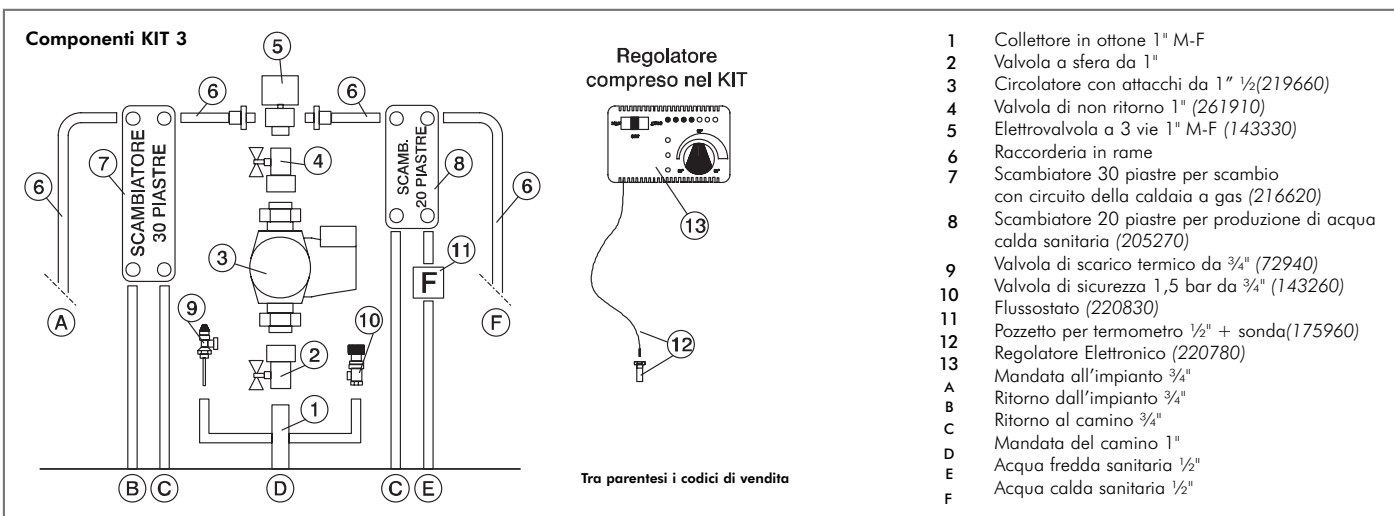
Componenti KIT 3

5
6
6
7
SCAMBIATORE 30 PIASTRE
4
SCAMB. 20 PIASTRE
8
6
6
3
11
F
9
2
10
1
A
F
B
C
D
C
E

Regolatore compreso nel KIT

13

12

Tra parentesi i codici di vendita

1 Collettore in ottone 1" M-F
2 Valvola a sfera da 1"
3 Circolatore con attacchi da 1" ½(219660)
4 Valvola di non ritorno 1" (261910)
5 Elettrovalvola a 3 vie 1" M-F (143330)
6 Raccorderia in rame
7 Scambiatore 30 piastre per scambio con circuito della caldaia a gas (216620)
8 Scambiatore 20 piastre per produzione di acqua calda sanitaria (205270)
9 Valvola di scarico termico da ¾" (72940)
10 Valvola di sicurezza 1,5 bar da ¾" (143260)
11 Flussostato (220830)
12 Pozzetto per termometro ½" + sonda(175960)
13 Regolatore Elettronico (220780)
A Mandata all'impianto ¾"
B Ritorno dall'impianto ¾"
C Ritorno al camino ¾"
D Mandata del camino 1"
E Acqua fredda sanitaria ½"
F Acqua calda sanitaria ½"